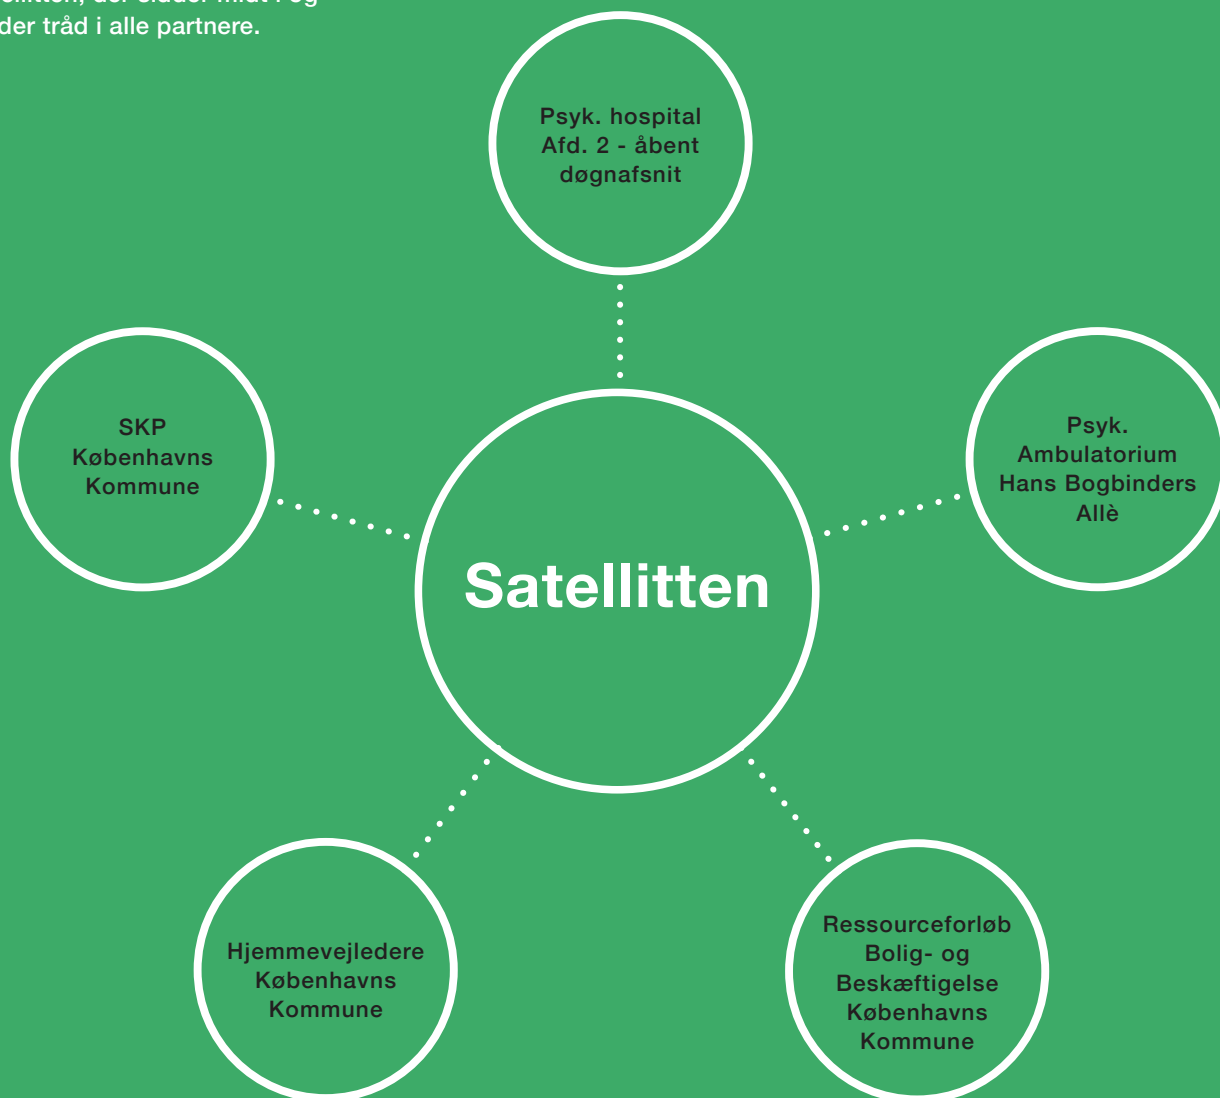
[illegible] der tråd i alle partnere.

Psyk. hospital Afd. 2 - åbent døgnafsnit

SKP Københavns Kommune

Satellitten

Psyk. Ambulatorium Hans Bogbinders Allè

Hjemmevejledere Københavns Kommune

Ressourceforløb Bolig- og Beskæftigelse Københavns Kommune